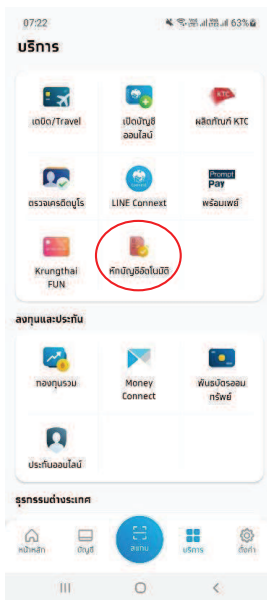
07:22 63%

บริการ

เดบิต/Travel

เปิดบัญชีออนไลน์

KTC

ผลิตภัณฑ์ KTC

ตรวจเครดิตบูโร

LINE Connext

Prompt Pay

พร้อมเพย์

Krungthai FUN

หักบัญชีอัตโนมัติ

ลงทุนและประกัน

กองทุนรวม

Money Connect

พันธบัตรออมทรัพย์

ประกันออนไลน์

ธุรกรรมต่างประเทศ

หน้าหลัก

บัญชี

สแกน

บริการ

ตั้งค่า